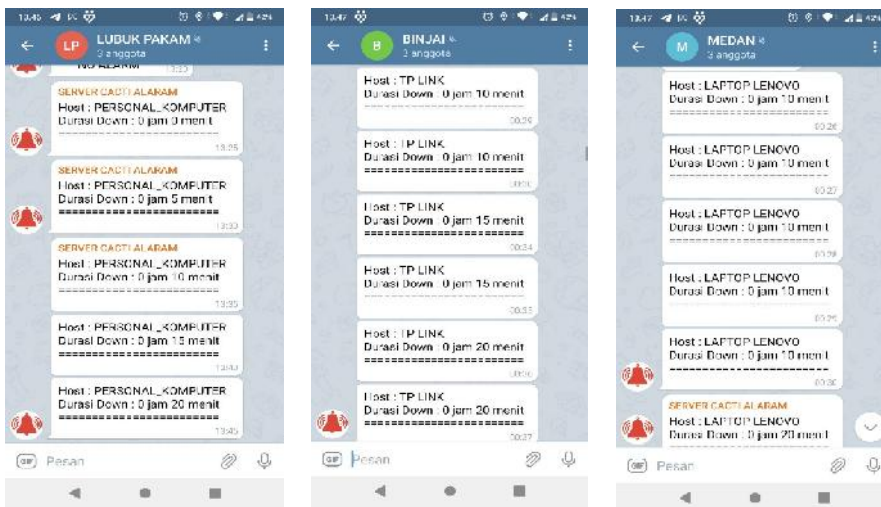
13:45
LP LUBUK PAKAM
3 anggota
NO ALARM 13:33
SERVER CACTI ALARAM
Host : PERSONAL_KOMPUTER
Durasi Down : 0 jam 0 menit
========================
13:25
SERVER CACTI ALARAM
Host : PERSONAL_KOMPUTER
Durasi Down : 0 jam 5 menit
========================
13:33
SERVER CACTI ALARAM
Host : PERSONAL_KOMPUTER
Durasi Down : 0 jam 10 menit
========================
13:35
Host : PERSONAL_KOMPUTER
Durasi Down : 0 jam 15 menit
========================
13:40
Host : PERSONAL_KOMPUTER
Durasi Down : 0 jam 20 menit
========================
13:45
GIF Pesan

13:47
B BINJAI
3 anggota
Host : TP LINK
Durasi Down : 0 jam 10 menit
========================
00:29
Host : TP LINK
Durasi Down : 0 jam 10 menit
========================
00:31
Host : TP LINK
Durasi Down : 0 jam 15 menit
========================
00:34
Host : TP LINK
Durasi Down : 0 jam 15 menit
========================
00:37
Host : TP LINK
Durasi Down : 0 jam 20 menit
========================
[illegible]
Host : TP LINK
Durasi Down : 0 jam 20 menit
========================
00:37
GIF Pesan

13:47
M MEDAN
3 anggota
Host : LAPTOP LENOVO
Durasi Down : 0 jam 10 menit
========================
00:26
Host : LAPTOP LENOVO
Durasi Down : 0 jam 10 menit
========================
00:27
Host : LAPTOP LENOVO
Durasi Down : 0 jam 10 menit
========================
00:29
Host : LAPTOP LENOVO
Durasi Down : 0 jam 10 menit
========================
00:29
Host : LAPTOP LENOVO
Durasi Down : 0 jam 10 menit
========================
00:30
SERVER CACTI ALARAM
Host : LAPTOP LENOVO
Durasi Down : 0 jam 20 menit
GIF Pesan